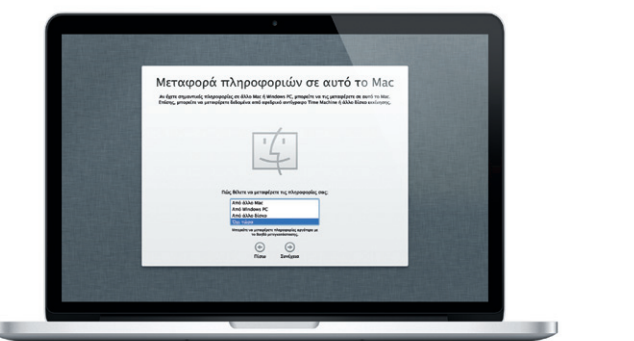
Μεταφορά πληροφοριών σε αυτό το Mac

Αν έχετε σημαντικές πληροφορίες σε άλλο Mac ή Windows PC, μπορείτε να τις μεταφέρετε σε αυτό το Mac. Επίσης, μπορείτε να μεταφέρετε δεδομένα από εφεδρικό αντίγραφο Time Machine ή άλλο δίσκο εκκίνησης.

Πώς θέλετε να μεταφέρετε τις πληροφορίες σας;

Από άλλο Mac
Από Windows PC
Από άλλο δίσκο
Όχι τώρα

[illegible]

Πίσω
Συνέχεια